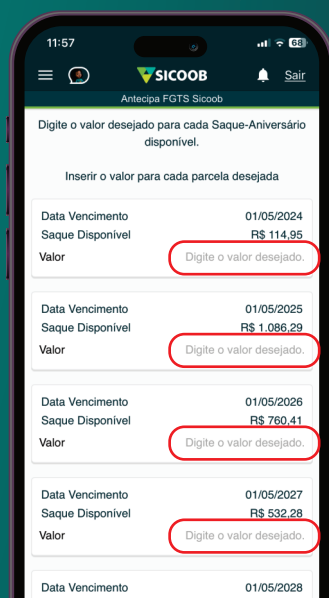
11:57

68

SICOOB

Sair

Antecipa FGTS Sicoob

Digite o valor desejado para cada Saque-Aniversário disponível.

Inserir o valor para cada parcela desejada

Data Vencimento 01/05/2024
Saque Disponível R$ 114,95
Valor Digite o valor desejado.

Data Vencimento 01/05/2025
Saque Disponível R$ 1.086,29
Valor Digite o valor desejado.

Data Vencimento 01/05/2026
Saque Disponível R$ 760,41
Valor Digite o valor desejado.

Data Vencimento 01/05/2027
Saque Disponível R$ 532,28
Valor Digite o valor desejado.

Data Vencimento 01/05/2028